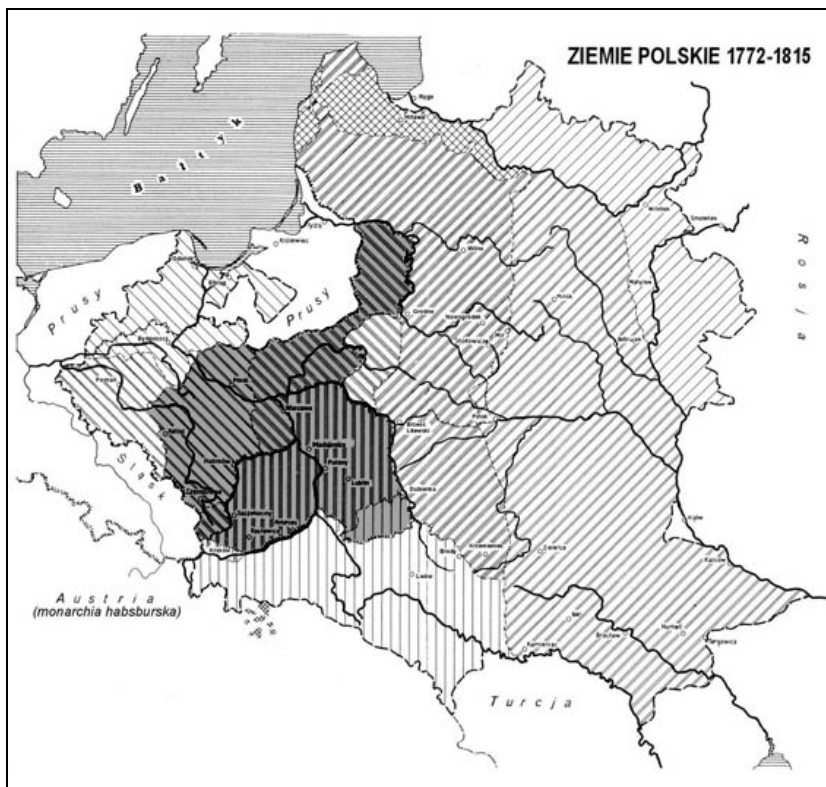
ZIEMIE POLSKIE 1772-1815

Bałtyk

Rosja

Prusy

Prusy

Śląsk

Austria
(monarchia habsburska)

Turcja

Królewiec

Warszawa

Lublin

Kraków

Lwów

Wilno

Grodno

Brześć Litewski

Pińsk

Poznań

Kalisz

Częstochowa

Radom

Sandomierz

Kielce

Płock

Dubno

Brody

Żytomierz

Kijów

Mińsk

Mohylew

Witebsk

Połock

Ryga

Bracław

Kamieniec

Humań

Targowica

Jarosław

Nowogródek

Białystok

Bydgoszcz

Gdańsk

Elbląg

Toruń

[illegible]